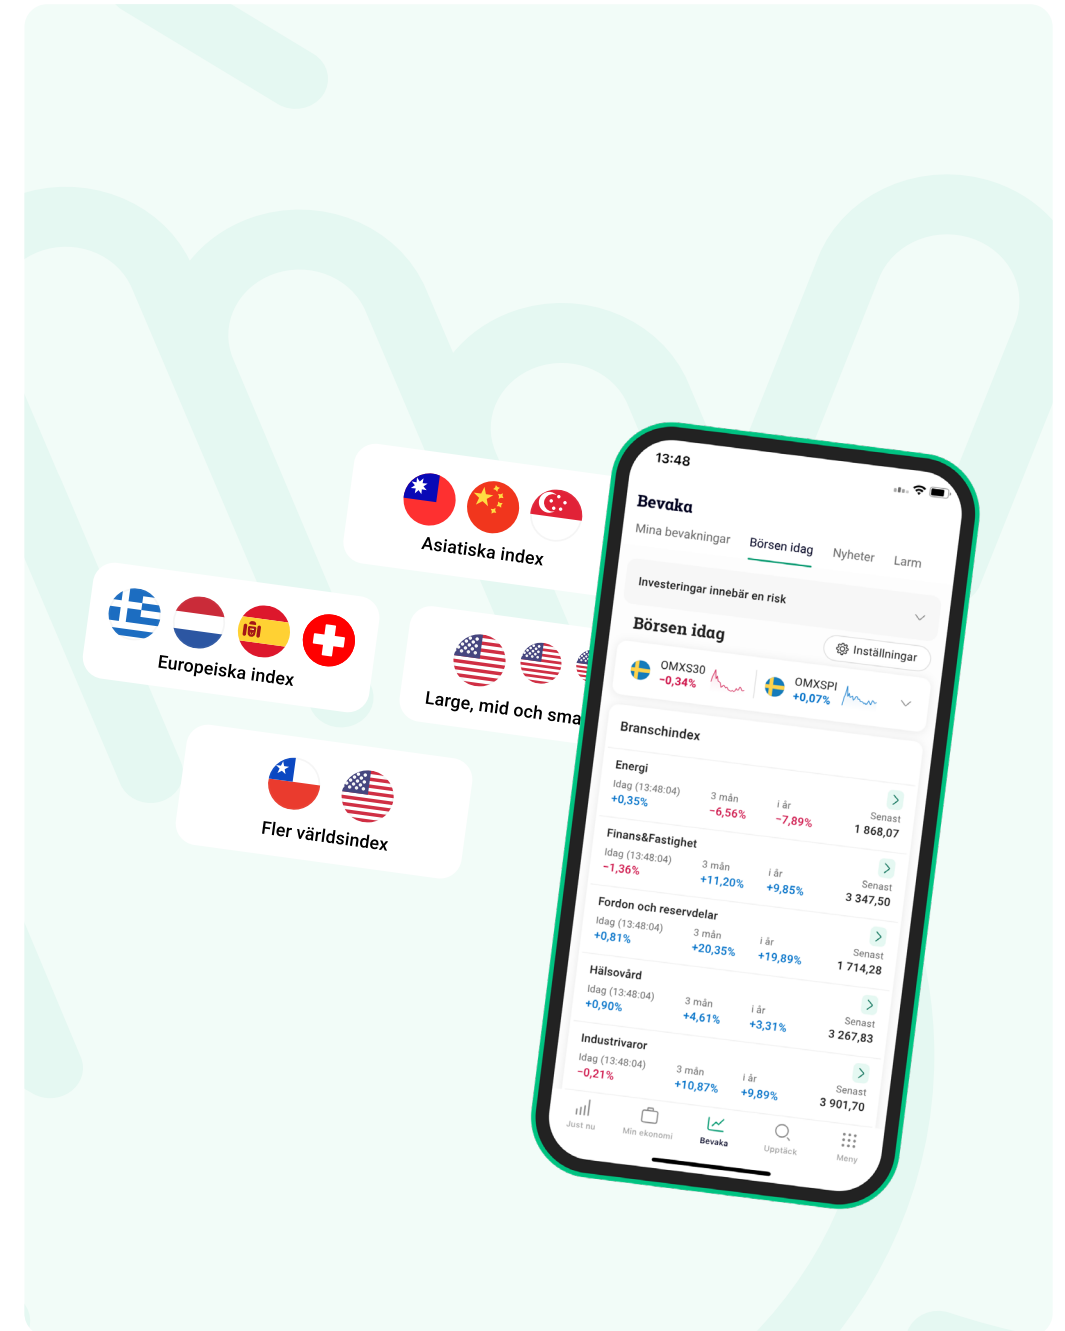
Asiatiska index

Europeiska index

Large, mid och sma

Fler världsindex

13:48

Bevaka

Mina bevakningar Börsen idag Nyheter Larm

Investeringar innebär en risk

Börsen idag

Inställningar

OMXS30 −0,34%

OMXSPI +0,07%

Branschindex

Energi
Idag (13:48:04) +0,35%
3 mån −6,56%
i år −7,89%
Senast 1 868,07

Finans&Fastighet
Idag (13:48:04) −1,36%
3 mån +11,20%
i år +9,85%
Senast 3 347,50

Fordon och reservdelar
Idag (13:48:04) +0,81%
3 mån +20,35%
i år +19,89%
Senast 1 714,28

Hälsovård
Idag (13:48:04) +0,90%
3 mån +4,61%
i år +3,31%
Senast 3 267,83

Industrivaror
Idag (13:48:04) −0,21%
3 mån +10,87%
i år +9,89%
Senast 3 901,70

Just nu Min ekonomi Bevaka Upptäck Meny